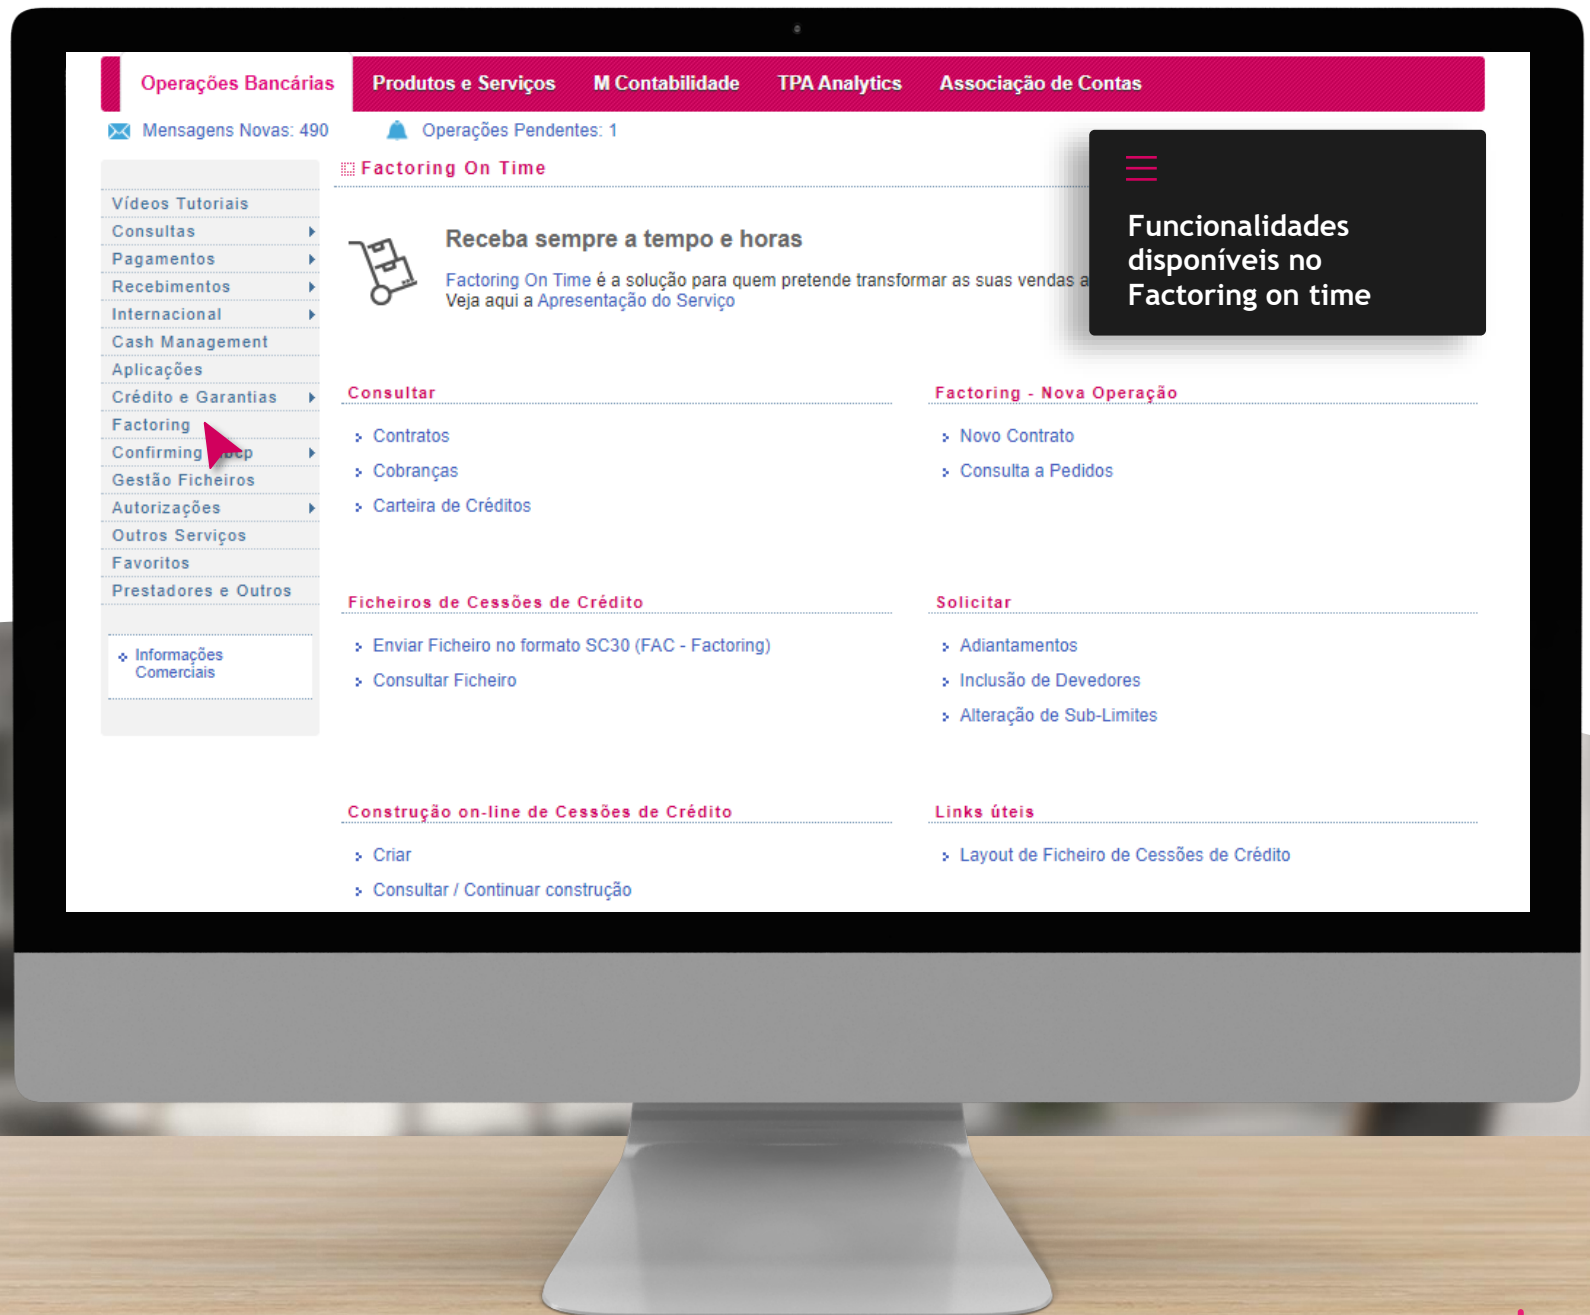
Operações Bancárias | Produtos e Serviços | M Contabilidade | TPA Analytics | Associação de Contas

Mensagens Novas: 490 Operações Pendentes: 1

Factoring On Time

Vídeos Tutoriais
Consultas
Pagamentos
Recebimentos
Internacional
Cash Management
Aplicações
Crédito e Garantias
Factoring
Confirming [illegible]
Gestão Ficheiros
Autorizações
Outros Serviços
Favoritos
Prestadores e Outros

Informações Comerciais

Receba sempre a tempo e horas

Factoring On Time é a solução para quem pretende transformar as suas vendas a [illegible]
Veja aqui a Apresentação do Serviço

Funcionalidades disponíveis no Factoring on time

Consultar
Contratos
Cobranças
Carteira de Créditos

Factoring - Nova Operação
Novo Contrato
Consulta a Pedidos

Ficheiros de Cessões de Crédito
Enviar Ficheiro no formato SC30 (FAC - Factoring)
Consultar Ficheiro

Solicitar
Adiantamentos
Inclusão de Devedores
Alteração de Sub-Limites

Construção on-line de Cessões de Crédito
Criar
Consultar / Continuar construção

Links úteis
Layout de Ficheiro de Cessões de Crédito